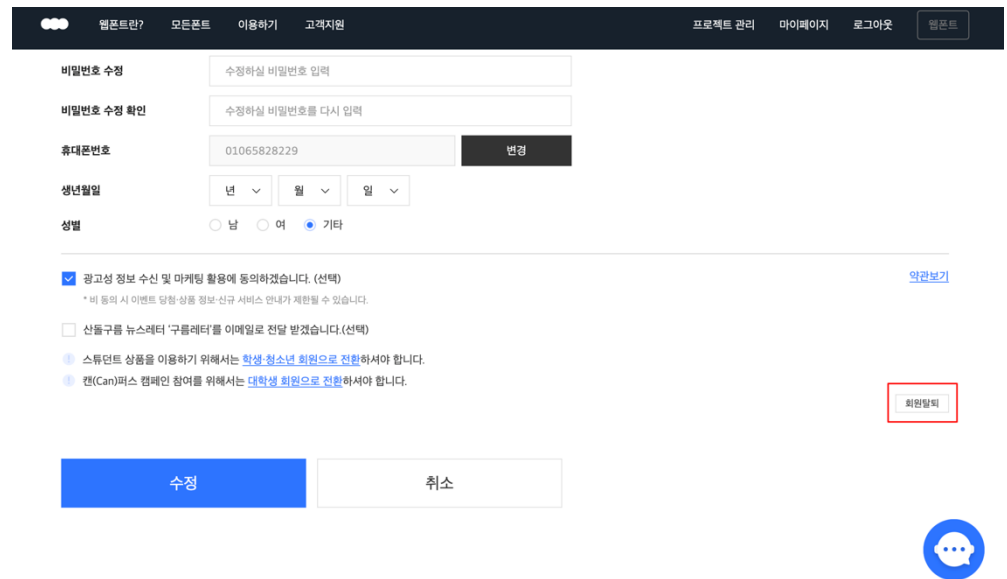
웹폰트란? 모든폰트 이용하기 고객지원 프로젝트 관리 마이페이지 로그아웃 웹폰트

비밀번호 수정 수정하실 비밀번호 입력

비밀번호 수정 확인 수정하실 비밀번호를 다시 입력

휴대폰번호 01065828229 변경

생년월일 년 월 일

성별 남 여 기타

광고성 정보 수신 및 마케팅 활용에 동의하겠습니다. (선택)

약관보기

* 비 동의 시 이벤트 당첨·상품 정보·신규 서비스 안내가 제한될 수 있습니다.

산돌구름 뉴스레터 '구름레터'를 이메일로 전달 받겠습니다.(선택)

스튜던트 상품을 이용하기 위해서는 학생·청소년 회원으로 전환하셔야 합니다.

캔(Can)퍼스 캠페인 참여를 위해서는 대학생 회원으로 전환하셔야 합니다.

회원탈퇴

수정 취소